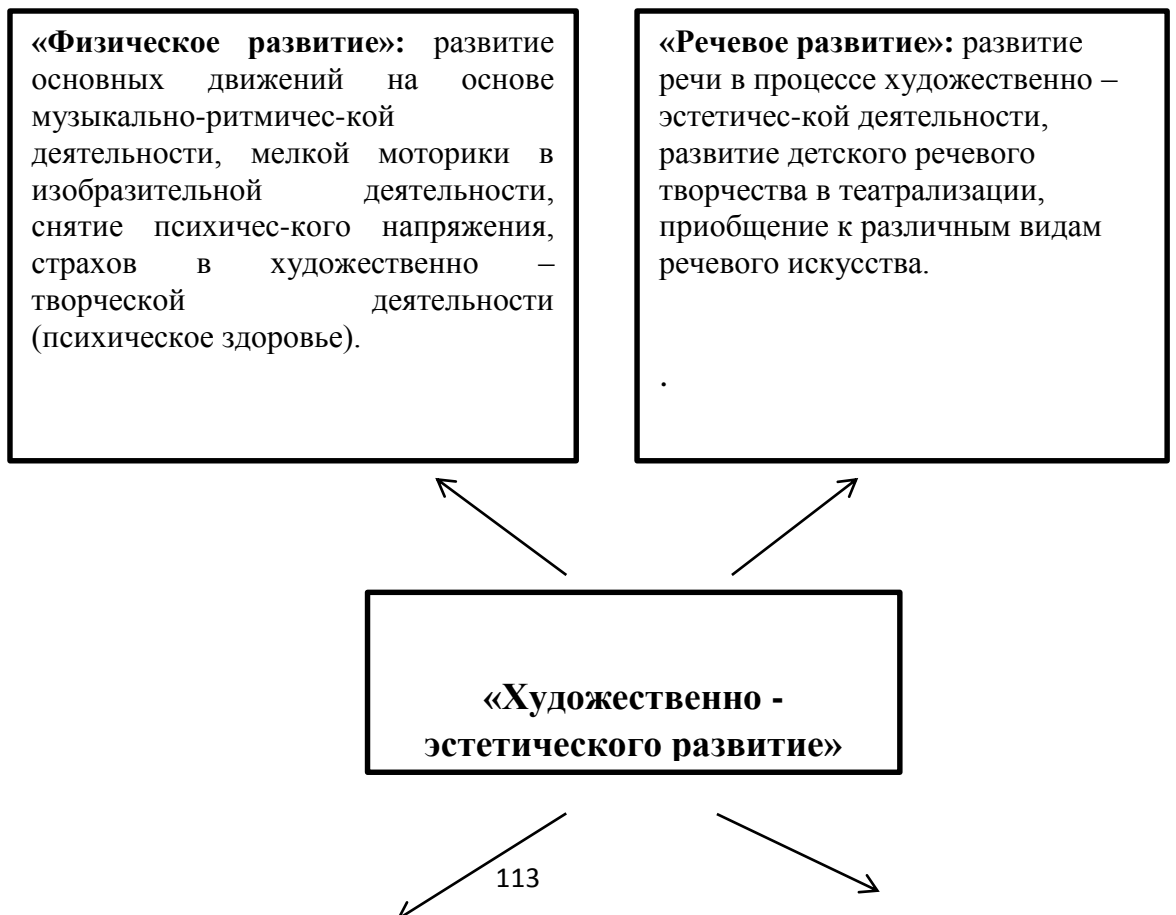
«Физическое развитие»: развитие основных движений на основе музыкально-ритмичес-кой деятельности, мелкой моторики в изобразительной деятельности, снятие психичес-кого напряжения, страхов в художественно – творческой деятельности (психическое здоровье).

«Речевое развитие»: развитие речи в процессе художественно – эстетичес-кой деятельности, развитие детского речевого творчества в театрализации, приобщение к различным видам речевого искусства.

.

«Художественно - эстетического развитие»

113